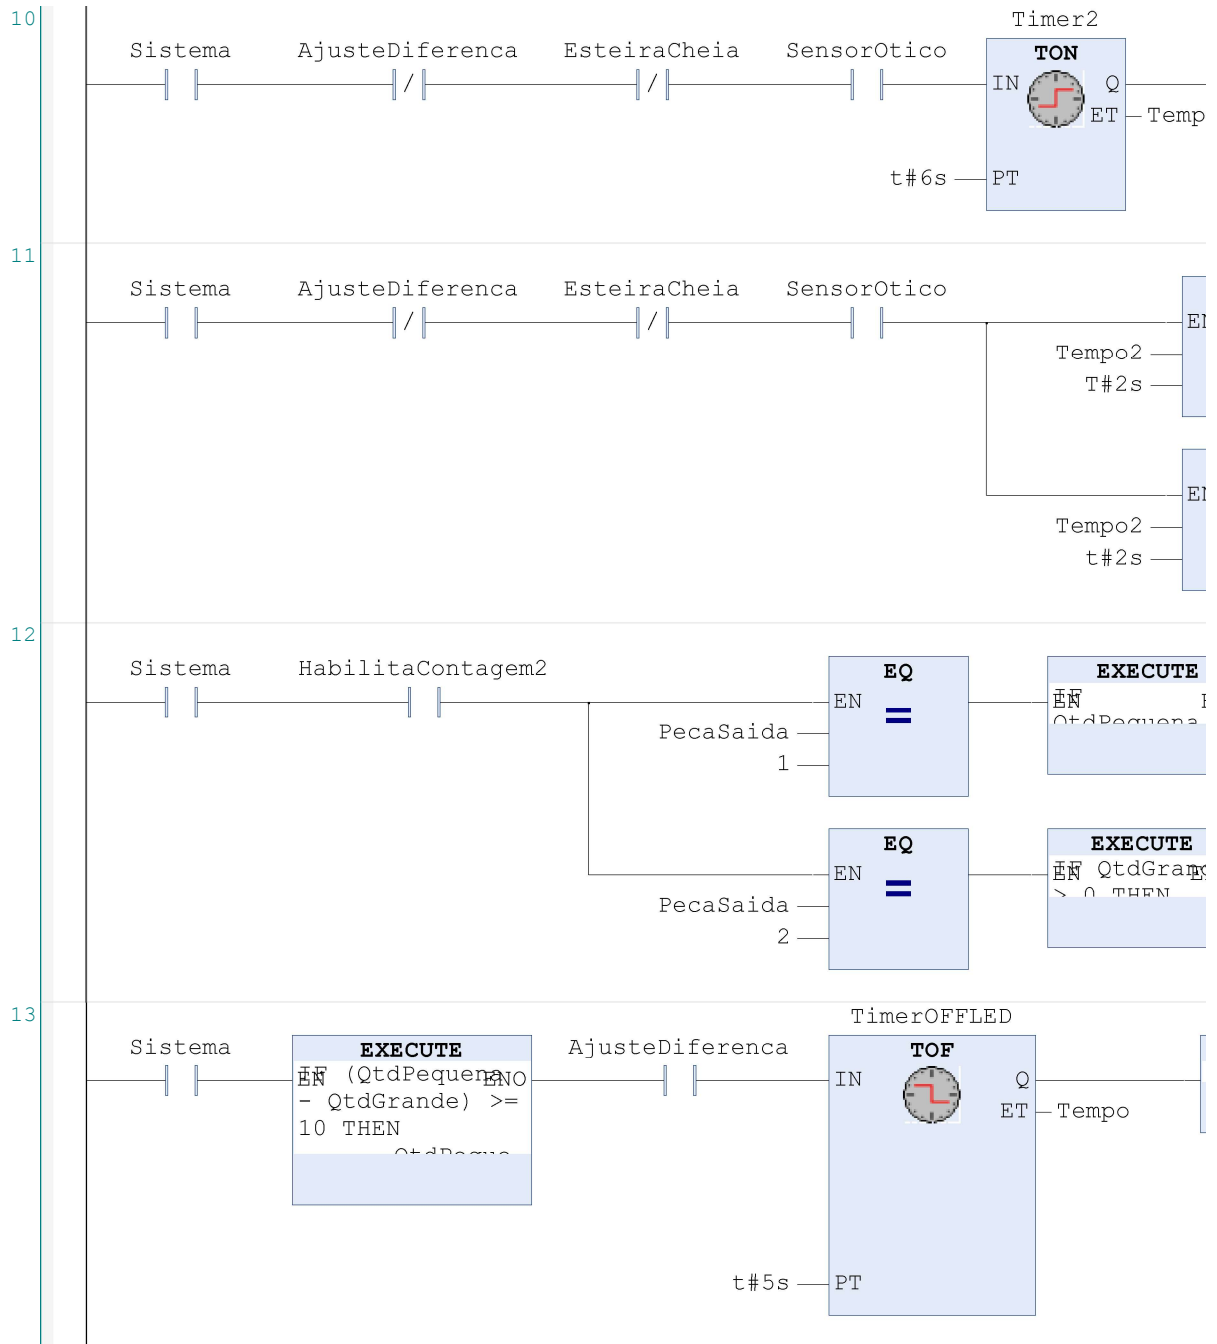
10

Timer2

Sistema AjusteDiferenca EsteiraCheia SensorOtico

TON

IN Q

ET Temp

t#6s PT

11

Sistema AjusteDiferenca EsteiraCheia SensorOtico

EN

Tempo2

T#2s

EN

Tempo2

t#2s

12

Sistema HabilitaContagem2

EQ

EN

=

PecaSaida

1

EXECUTE

EN

IF

QtdPequena

EQ

EN

=

PecaSaida

2

EXECUTE

EN

IF QtdGran

> 0 THEN

13

Sistema

EXECUTE

EN ENO

IF (QtdPequena

- QtdGrande) >=

10 THEN

QtdPeque

AjusteDiferenca

TimerOFFLED

TOF

IN Q

ET Tempo

t#5s PT